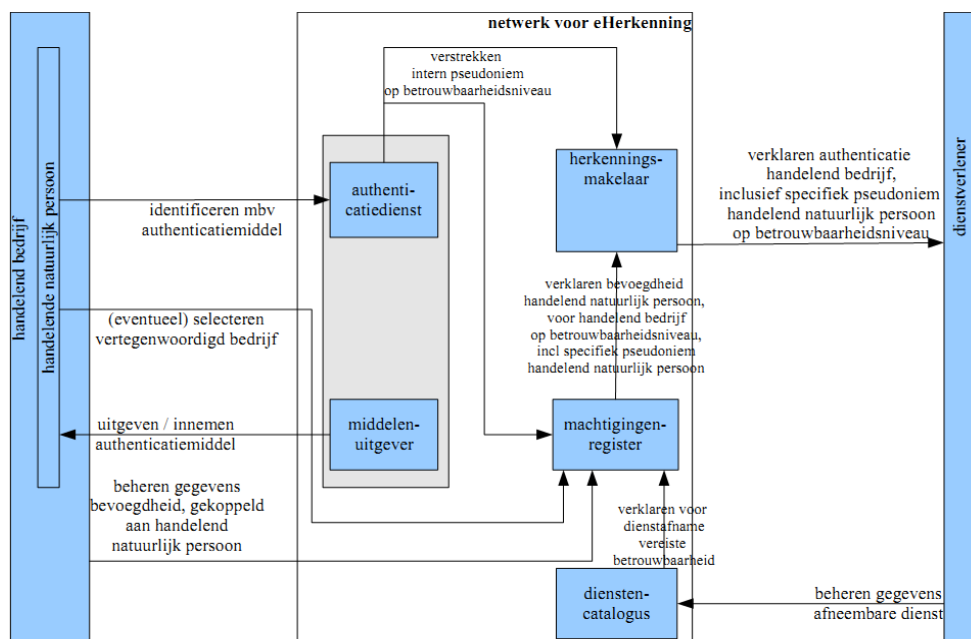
handelend bedrijf

handelende natuurlijk persoon

netwerk voor eHerkenning

verstrekken
intern pseudoniem
op betrouwbaarheidsniveau

authenti-
catiedienst

herkennings-
makelaar

identificeren mbv
authenticatiemiddel

verklaren authenticatie
handelend bedrijf,
inclusief specifiek pseudoniem
handelend natuurlijk persoon
op betrouwbaarheidsniveau

dienstverlener

verklaren bevoegdheid
handelend natuurlijk persoon,
voor handelend bedrijf
op betrouwbaarheidsniveau,
incl specifiek pseudoniem
handelend natuurlijk persoon

(eventueel) selecteren
vertegenwoordigd bedrijf

uitgeven / innemen
authenticatiemiddel

middelen-
uitgever

machtigingen-
register

beheren gegevens
bevoegdheid, gekoppeld
aan handelend
natuurlijk persoon

verklaren voor
dienstafname
vereiste
betrouwbaarheid

diensten-
catalogus

beheren gegevens
afneembare dienst